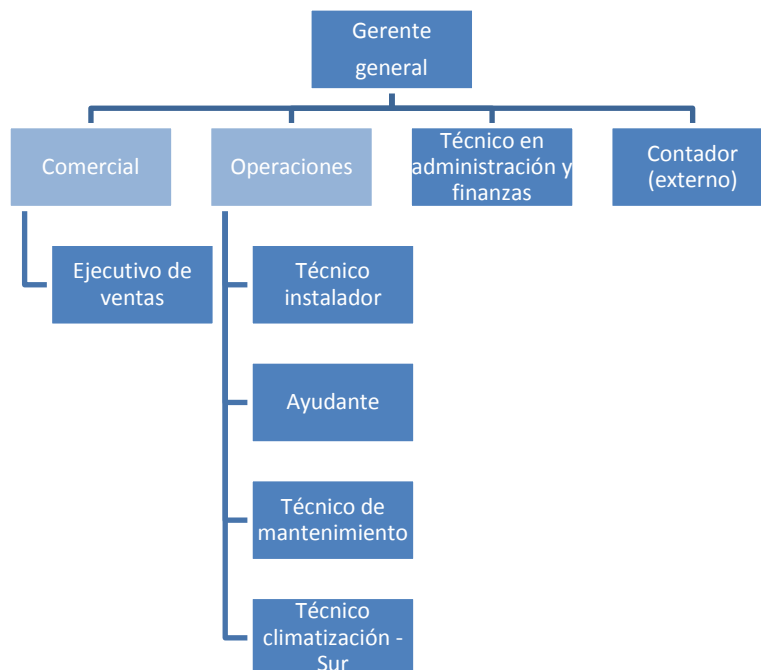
Gerente general

Comercial

Operaciones

Técnico en administración y finanzas

Contador (externo)

Ejecutivo de ventas

Técnico instalador

Ayudante

Técnico de mantenimiento

Técnico climatización - Sur